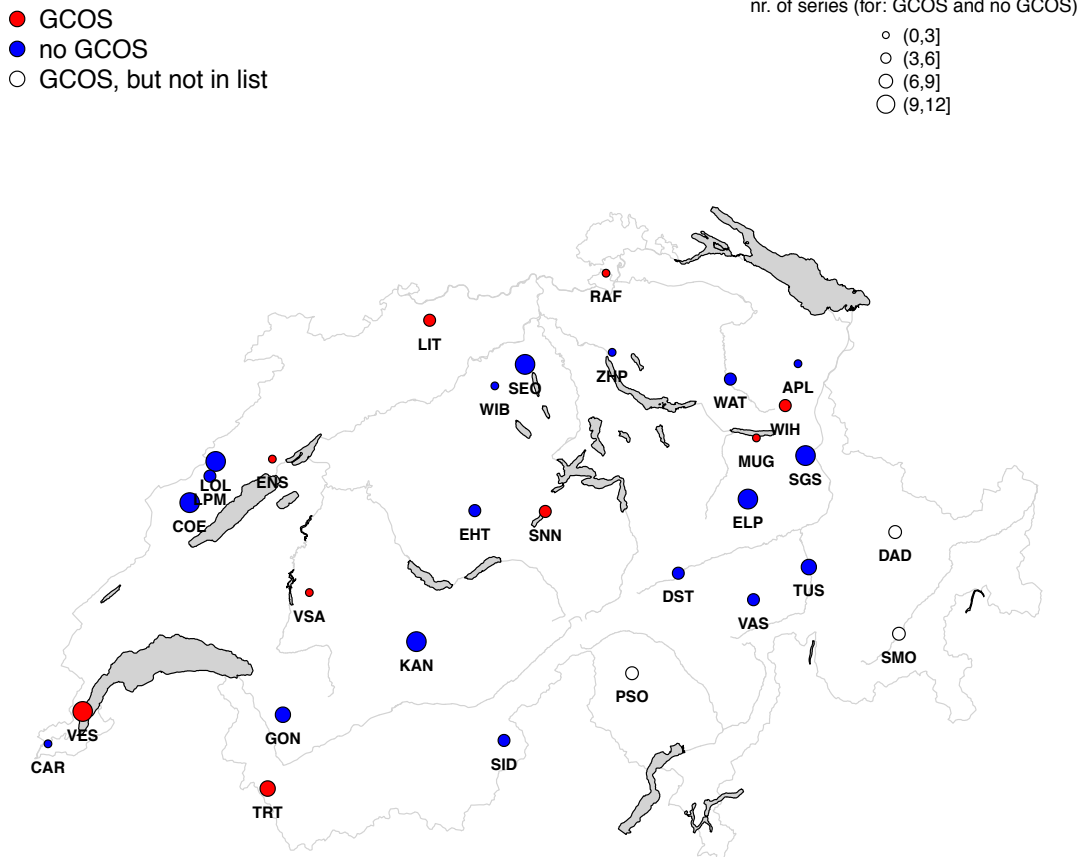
GCOS
no GCOS
GCOS, but not in list

nr. of series (for: GCOS and no GCOS)
(0,3]
(3,6]
(6,9]
(9,12]

RAF
LIT
SEO
ZHP
APL
WAT
WIB
WIH
MUG
SGS
LOL
LPM
ENS
COE
ELP
EHT
SNN
DAD
DST
TUS
VSA
VAS
KAN
SMO
PSO
VES
GON
CAR
SID
TRT